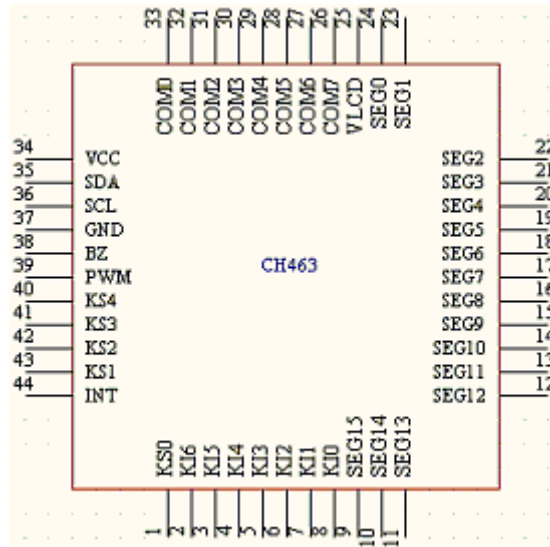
33 32 31 30 29 28 27 26 25 24 23

COM0 COM1 COM2 COM3 COM4 COM5 COM6 COM7 VLCD SEG0 SEG1

34 VCC
35 SDA
36 SCL
37 GND
38 BZ
39 PWM
40 KS4
41 KS3
42 KS2
43 KS1
44 INT

CH463

SEG2 22
SEG3 21
SEG4 20
SEG5 19
SEG6 18
SEG7 17
SEG8 16
SEG9 15
SEG10 14
SEG11 13
SEG12 12

KS0 KI6 KI5 KI4 KI3 KI2 KI1 KI0 SEG15 SEG14 SEG13

1 2 3 4 5 6 7 8 9 10 11